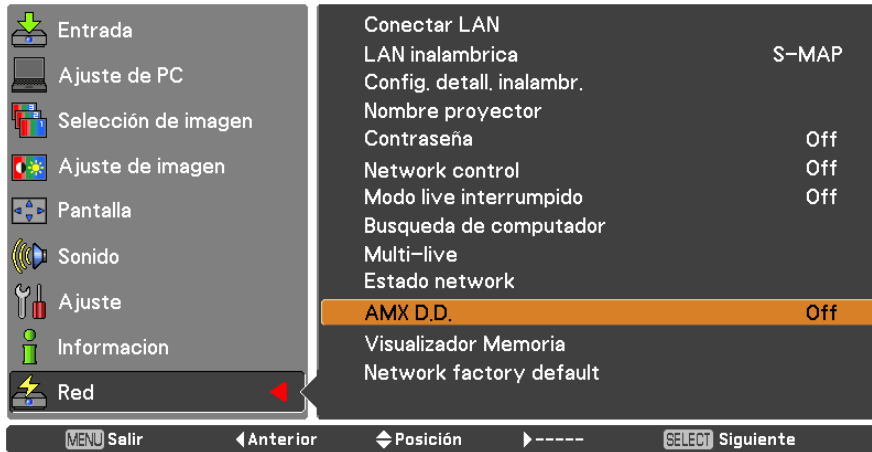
Entrada
Ajuste de PC
Selección de imagen
Ajuste de imagen
Pantalla
Sonido
Ajuste
Informacion
Red

Conectar LAN
LAN inalambrica S-MAP
Config. detall. inalambr.
Nombre proyector
Contraseña Off
Network control Off
Modo live interrumpido Off
Busqueda de computador
Multi-live
Estado network
AMX D.D. Off
Visualizador Memoria
Network factory default

MENU Salir ◀Anterior ◆Posición ▶----- SELECT Siguiente